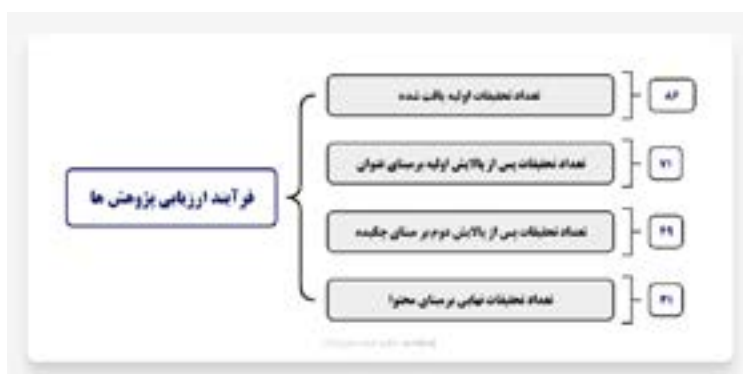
فرآیند ارزیابی پژوهش ها

تعداد تحقیقات اولیه یافت شده

۸۶

تعداد تحقیقات پس از پالایش اولیه بر مبنای عنوان

۷۱

تعداد تحقیقات پس از پالایش دوم بر مبنای چکیده

۴۹

تعداد تحقیقات نهایی بر مبنای محتوا

۳۱

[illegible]